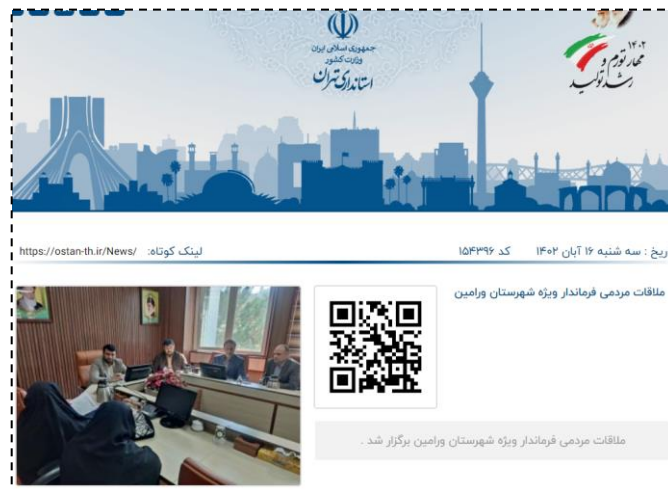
جمهوری اسلامی ایران
وزارت کشور
استانداری تهران

۱۴۰۲
مهار تورم و رشد تولید

https://ostan-th.ir/News/ :لینک کوتاه

ریخ : سه شنبه ۱۶ آبان ۱۴۰۲ کد ۱۵۴۳۹۶

ملاقات مردمی فرماندار ویژه شهرستان ورامین

ملاقات مردمی فرماندار ویژه شهرستان ورامین برگزار شد .